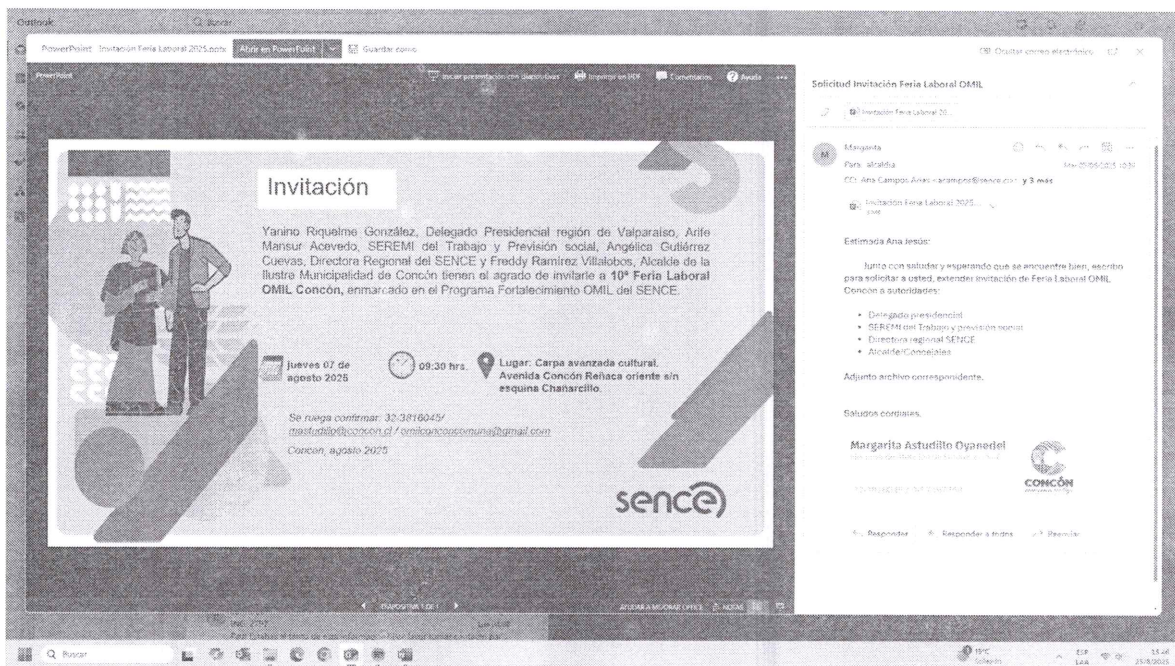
Outlook

Buscar

PowerPoint Invitación Feria Laboral 2025.pptx Abrir en PowerPoint Guardar como

Ocultar correo electrónico

PowerPoint

Iniciar presentación con diapositivas Imprimir en PDF Comentarios Ayuda

Invitación

Yanino Riquelme González, Delegado Presidencial región de Valparaíso, Arife Mansur Acevedo, SEREMI del Trabajo y Previsión social, Angélica Gutiérrez Cuevas, Directora Regional del SENCE y Freddy Ramírez Villalobos, Alcalde de la Ilustre Municipalidad de Concón tienen el agrado de invitarle a **10° Feria Laboral OMIL Concón,** enmarcado en el Programa Fortalecimiento OMIL del SENCE.

jueves 07 de agosto 2025

09:30 hrs.

Lugar: Carpa avanzada cultural. Avenida Concón Reñaca oriente sin esquina Chañarcillo.

Se ruega confirmar: 32-3816045/ mastudillo@concon.cl / omilconconcomuna@gmail.com

Concon, agosto 2025

sence

DIAPOSITIVA 1 DE 1

AYUDAR A MEJORAR OFFICE NOTAS

Solicitud Invitación Feria Laboral OMIL

Invitación Feria Laboral 20...

M Margarita

Para: alcaldia

CC: Ana Campos Arias <acampos@sence.cl> y 3 más

Invitación Feria Laboral 2025...

Estimada Ana Jesús:

Junto con saludar y esperando que se encuentre bien, escribo para solicitar a usted, extender invitación de Feria Laboral OMIL Concón a autoridades:

• Delegado presidencial
• SEREMI del Trabajo y previsión social
• Directora regional SENCE
• Alcalde/Concejales

Adjunto archivo correspondiente.

Saludos cordiales,

Margarita Astudillo Oyanedel

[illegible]

CONCÓN

Responder Responder a todos Reenviar

Buscar

ESP LAA